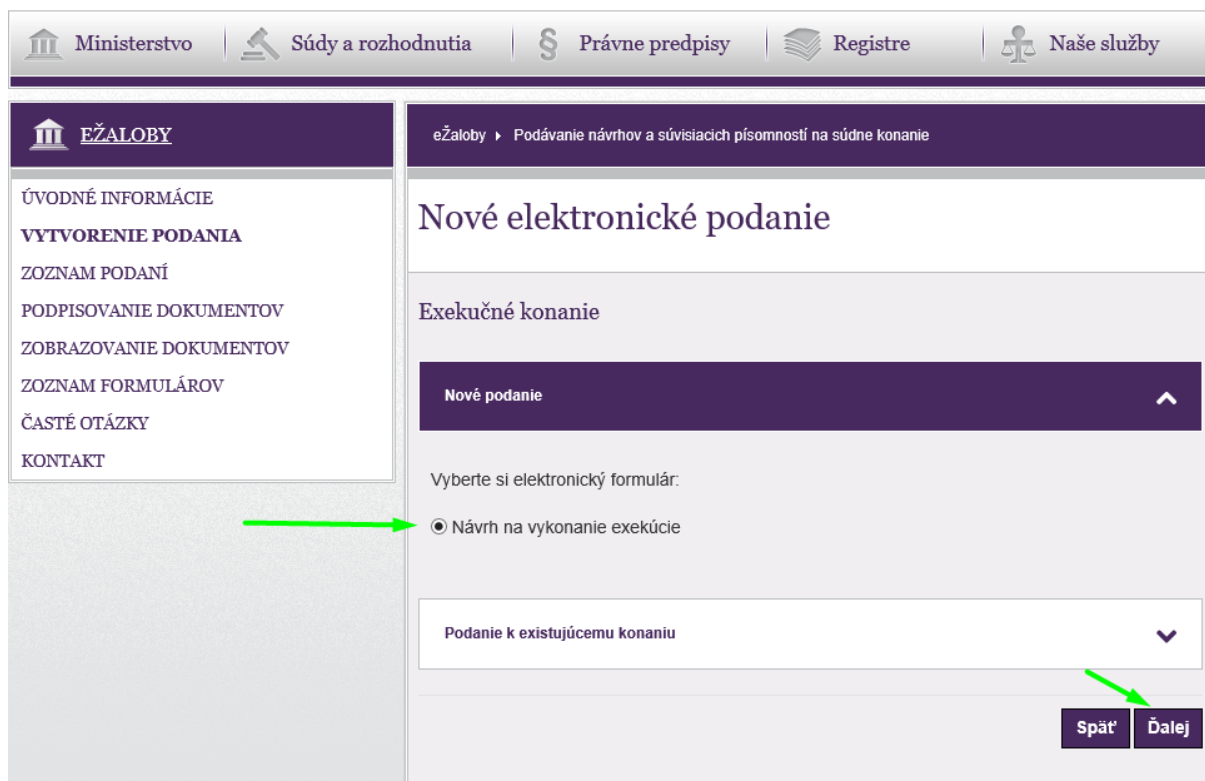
Ministerstvo | Súdy a rozhodnutia | § Právne predpisy | Registre | Naše služby

EŽALOBY

ÚVODNÉ INFORMÁCIE
VYTVORENIE PODANIA
ZOZNAM PODANÍ
PODPISOVANIE DOKUMENTOV
ZOBRAZOVANIE DOKUMENTOV
ZOZNAM FORMULÁROV
ČASTÉ OTÁZKY
KONTAKT

eŽaloby ▸ Podávanie návrhov a súvisiacich písomností na súdne konanie

Nové elektronické podanie

Exekučné konanie

Nové podanie

Vyberte si elektronický formulár:

Návrh na vykonanie exekúcie

Podanie k existujúcemu konaniu

Späť Ďalej